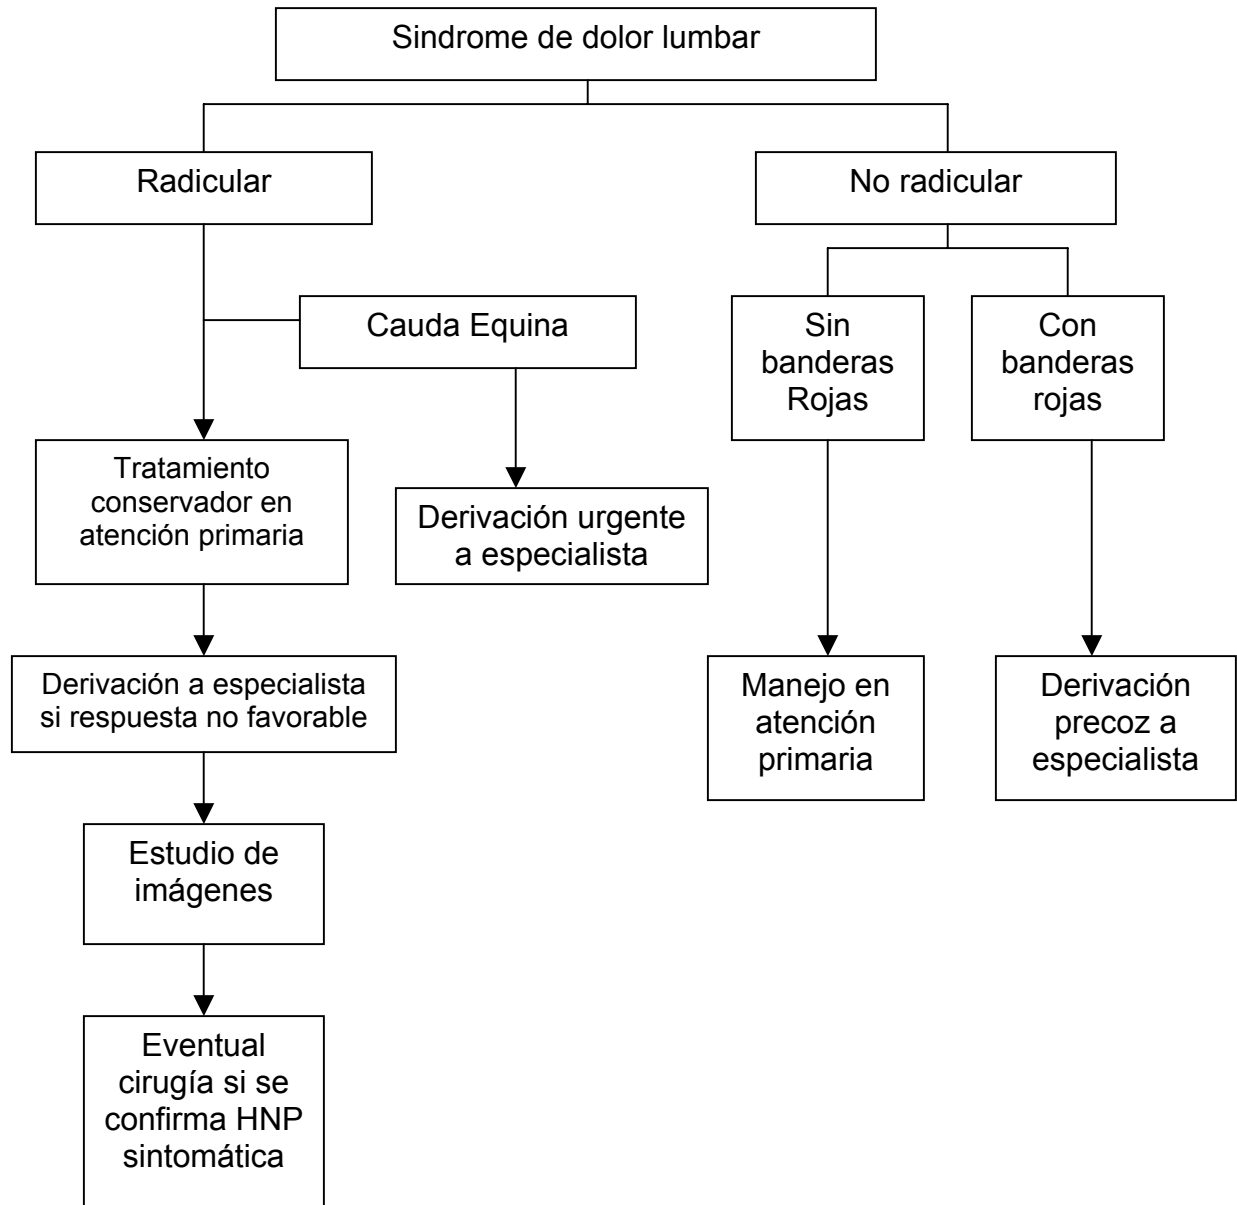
Sindrome de dolor lumbar

Radicular

No radicular

Cauda Equina

Sin banderas Rojas

Con banderas rojas

Tratamiento conservador en atención primaria

Derivación urgente a especialista

Derivación a especialista si respuesta no favorable

Manejo en atención primaria

Derivación precoz a especialista

Estudio de imágenes

Eventual cirugía si se confirma HNP sintomática